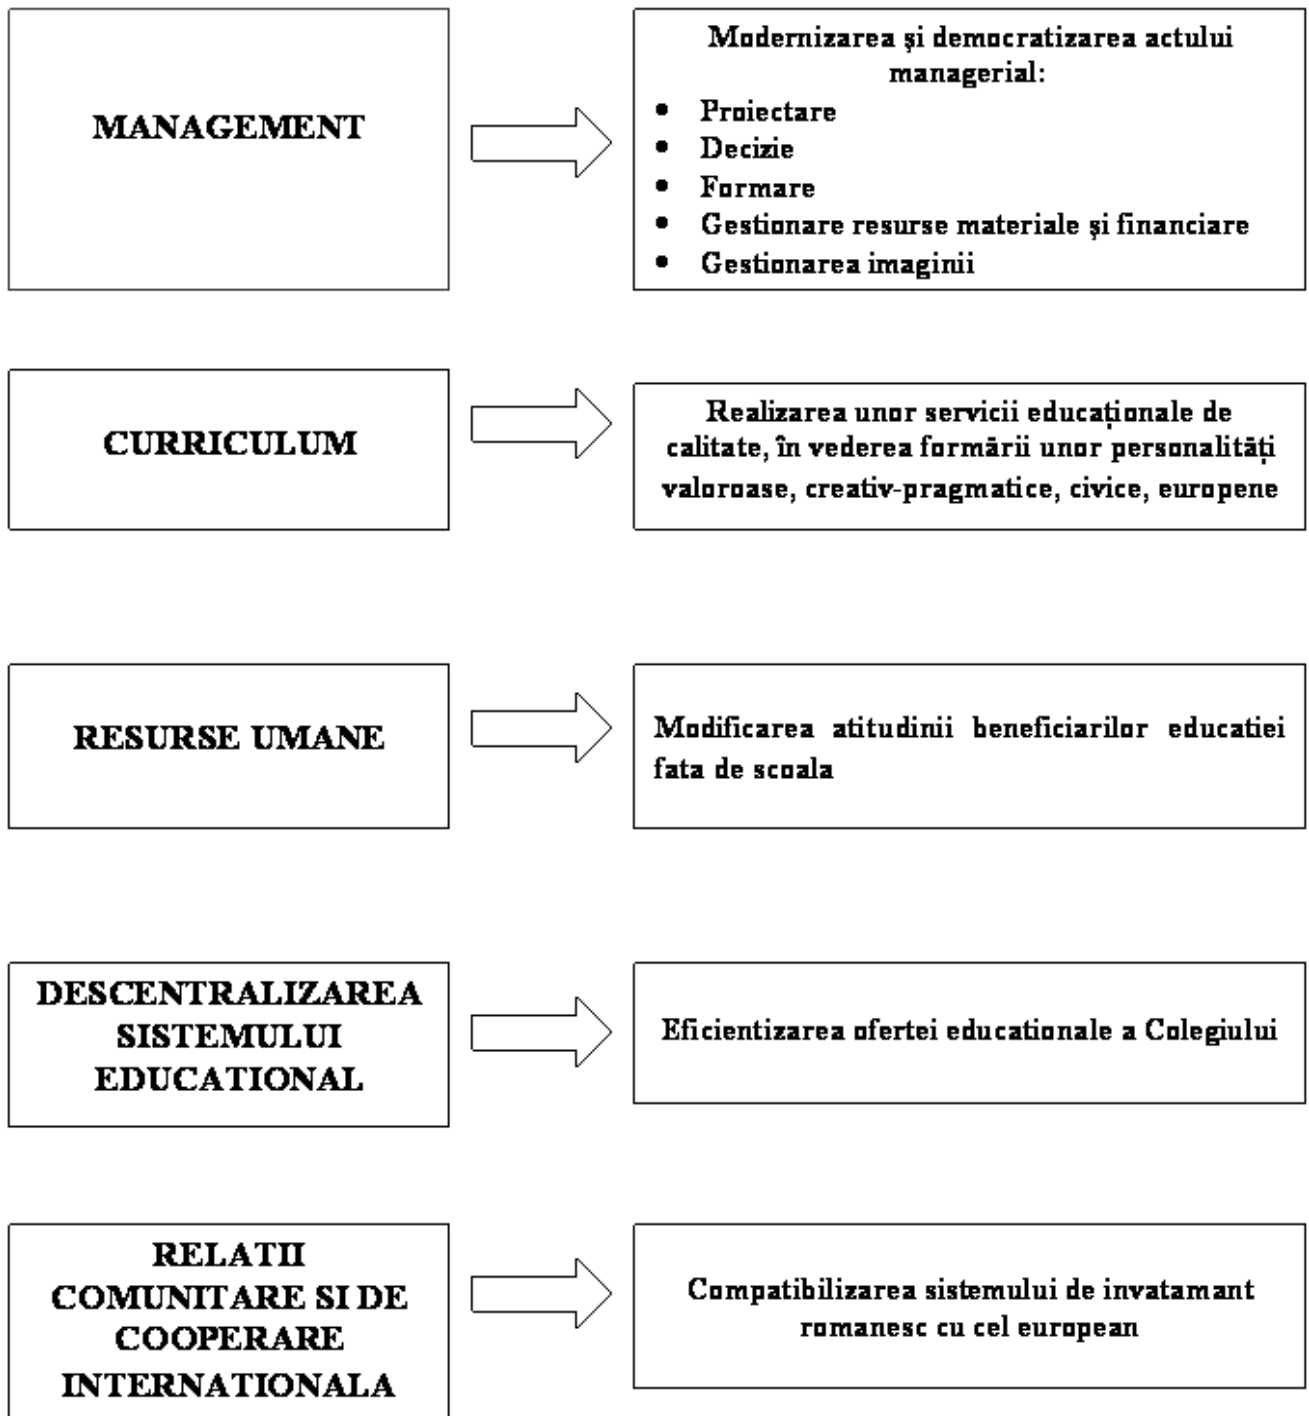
MANAGEMENT

Modernizarea şi democratizarea actului managerial:
- Proiectare
- Decizie
- Formare
- Gestionare resurse materiale şi financiare
- Gestionarea imaginii

CURRICULUM

Realizarea unor servicii educaționale de calitate, în vederea formării unor personalități valoroase, creativ-pragmatice, civice, europene

RESURSE UMANE

Modificarea atitudinii beneficiarilor educatiei fata de scoala

DESCENTRALIZAREA SISTEMULUI EDUCATIONAL

Eficientizarea ofertei educationale a Colegiului

RELATII COMUNITARE SI DE COOPERARE INTERNATIONALA

Compatibilizarea sistemului de invatamant romanesc cu cel european